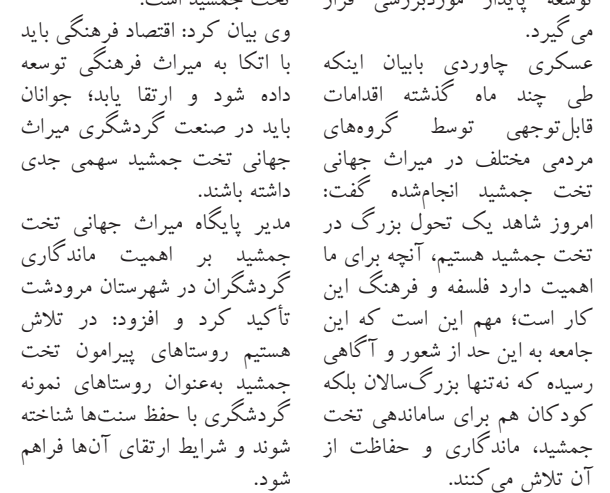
توسعه پایدار موردبررسی قرار می‌گیرد.

عسکری چاوردی بابیان اینکه طی چند ماه گذشته اقدامات قابل‌توجهی توسط گروه‌های مردمی مختلف در میراث جهانی تخت جمشید انجام‌شده گفت: امروز شاهد یک تحول بزرگ در تخت جمشید هستیم، آنچه برای ما اهمیت دارد فلسفه و فرهنگ این کار است؛ مهم این است که این جامعه به این حد از شعور و آگاهی رسیده که نه‌تنها بزرگ‌سالان بلکه کودکان هم برای ساماندهی تخت جمشید، ماندگاری و حفاظت از آن تلاش می‌کنند.

تخت جمشید است.

وی بیان کرد: اقتصاد فرهنگی باید با اتکا به میراث فرهنگی توسعه داده شود و ارتقا یابد؛ جوانان باید در صنعت گردشگری میراث جهانی تخت جمشید سهمی جدی داشته باشند.

مدیر پایگاه میراث جهانی تخت جمشید بر اهمیت ماندگاری گردشگران در شهرستان مرودشت تأکید کرد و افزود: در تلاش هستیم روستاهای پیرامون تخت جمشید به‌عنوان روستاهای نمونه گردشگری با حفظ سنت‌ها شناخته شوند و شرایط ارتقای آن‌ها فراهم شود.